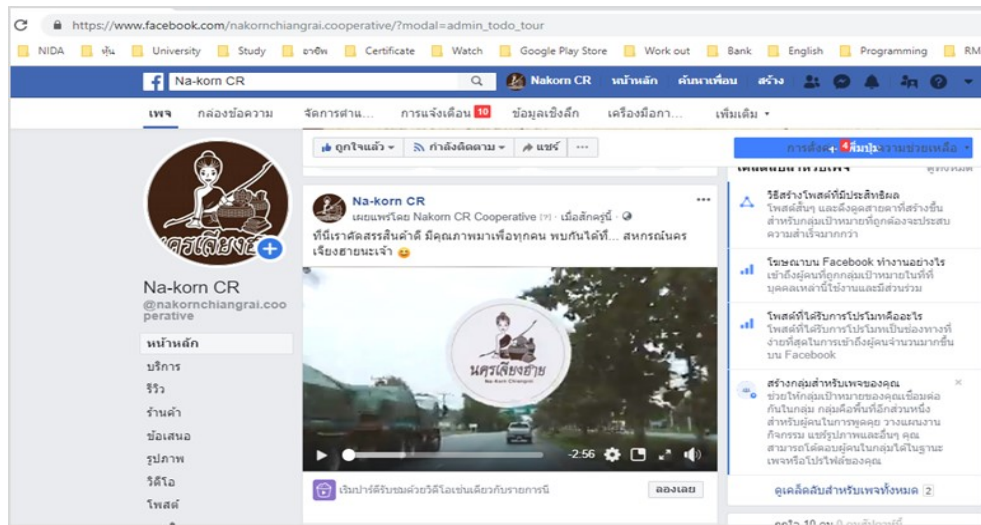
https://www.facebook.com/nakornchiangrai.cooperative/?modal=admin_todo_tour

NIDA  หุ้น  University  Study  อาชีพ  Certificate  Watch  Google Play Store  Work out  Bank  English  Programming  RM

Na-korn CR  Nakorn CR  หน้าหลัก  ค้นหาเพื่อน  สร้าง

เพจ  กล่องข้อความ  จัดการตำแ...  การแจ้งเตือน 10  ข้อมูลเชิงลึก  เครื่องมือกา...  เพิ่มเติม

ถูกใจแล้ว  กำลังติดตาม  แชร์  ...

การตั้งค่า  4 สัมปุ  ความช่วยเหลือ

Na-korn CR
@nakornchiangrai.cooperative

หน้าหลัก
บริการ
รีวิว
ร้านค้า
ข้อเสนอ
รูปภาพ
วิดีโอ
โพสต์

Na-korn CR
เผยแพร่โดย Nakorn CR Cooperative [?] · เมื่อสักครู่นี้

ที่นี่เราคัดสรรสินค้าดี มีคุณภาพมาเพื่อทุกคน พบกันได้ที่... สหกรณ์นครเจียงฮายนะเจ้า 😊

นครเจียงฮาย
Na-Korn Chiangrai

-2:56

เริ่มปาร์ตี้รับชมด้วยวิดีโอเช่นเดียวกับรายการนี้  ลองเลย

วิธีสร้างโพสต์ที่มีประสิทธิผล
โพสต์สั้นๆ และดึงดูดสายตาที่สร้างขึ้นสำหรับกลุ่มเป้าหมายที่ถูกต้องจะประสบความสำเร็จมากกว่า

โฆษณาบน Facebook ทำงานอย่างไร
เข้าถึงผู้คนที่ถูกกลุ่มเป้าหมายในทันทีบุคคลเหล่านี้ใช้งานและมีส่วนร่วม

โพสต์ที่ได้รับการโปรโมทคืออะไร
โพสต์ที่ได้รับการโปรโมทเป็นช่องทางที่ง่ายที่สุดในการเข้าถึงผู้คนจำนวนมากขึ้นบน Facebook

สร้างกลุ่มสำหรับเพจของคุณ
ช่วยให้กลุ่มเป้าหมายของคุณเชื่อมต่อกันในกลุ่ม กลุ่มคือพื้นที่อีกส่วนหนึ่งสำหรับผู้คนในการพูดคุย วางแผนงานกิจกรรม แชร์รูปภาพและอื่นๆ คุณสามารถโต้ตอบผู้คนในกลุ่มได้ในฐานะเพจหรือโปรไฟล์ของคุณ

ดูเคล็ดลับสำหรับเพจทั้งหมด 2